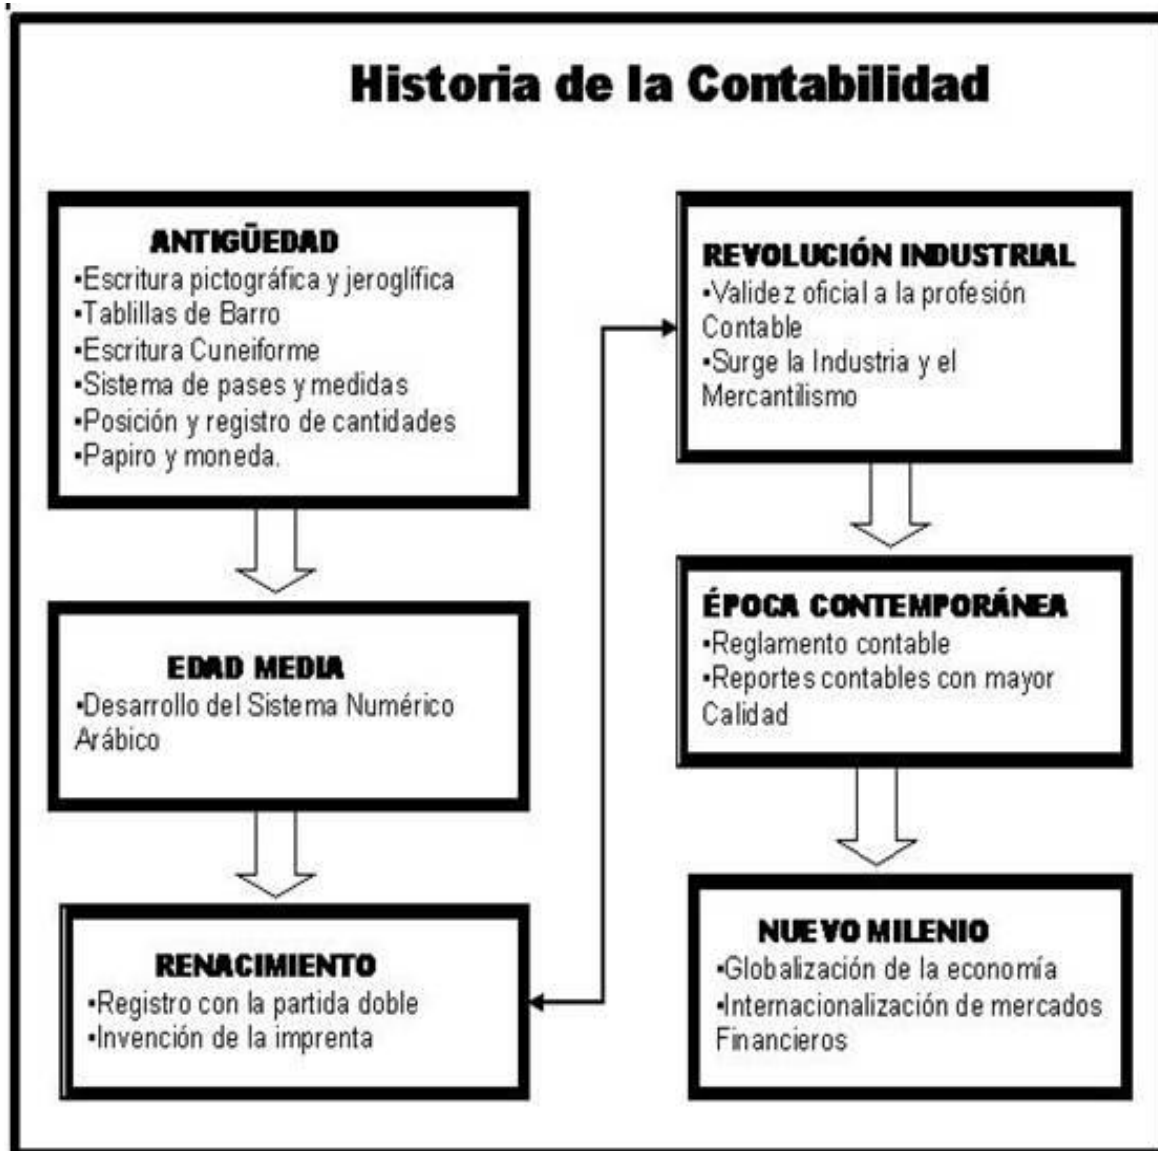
Historia de la Contabilidad

ANTIGÜEDAD
•Escritura pictográfica y jeroglífica
•Tablillas de Barro
•Escritura Cuneiforme
•Sistema de pases y medidas
•Posición y registro de cantidades
•Papiro y moneda.

EDAD MEDIA
•Desarrollo del Sistema Numérico Arábico

RENACIMIENTO
•Registro con la partida doble
•Invención de la imprenta

REVOLUCIÓN INDUSTRIAL
•Validez oficial a la profesión Contable
•Surge la Industria y el Mercantilismo

ÉPOCA CONTEMPORÁNEA
•Reglamento contable
•Reportes contables con mayor Calidad

NUEVO MILENIO
•Globalización de la economía
•Internacionalización de mercados Financieros